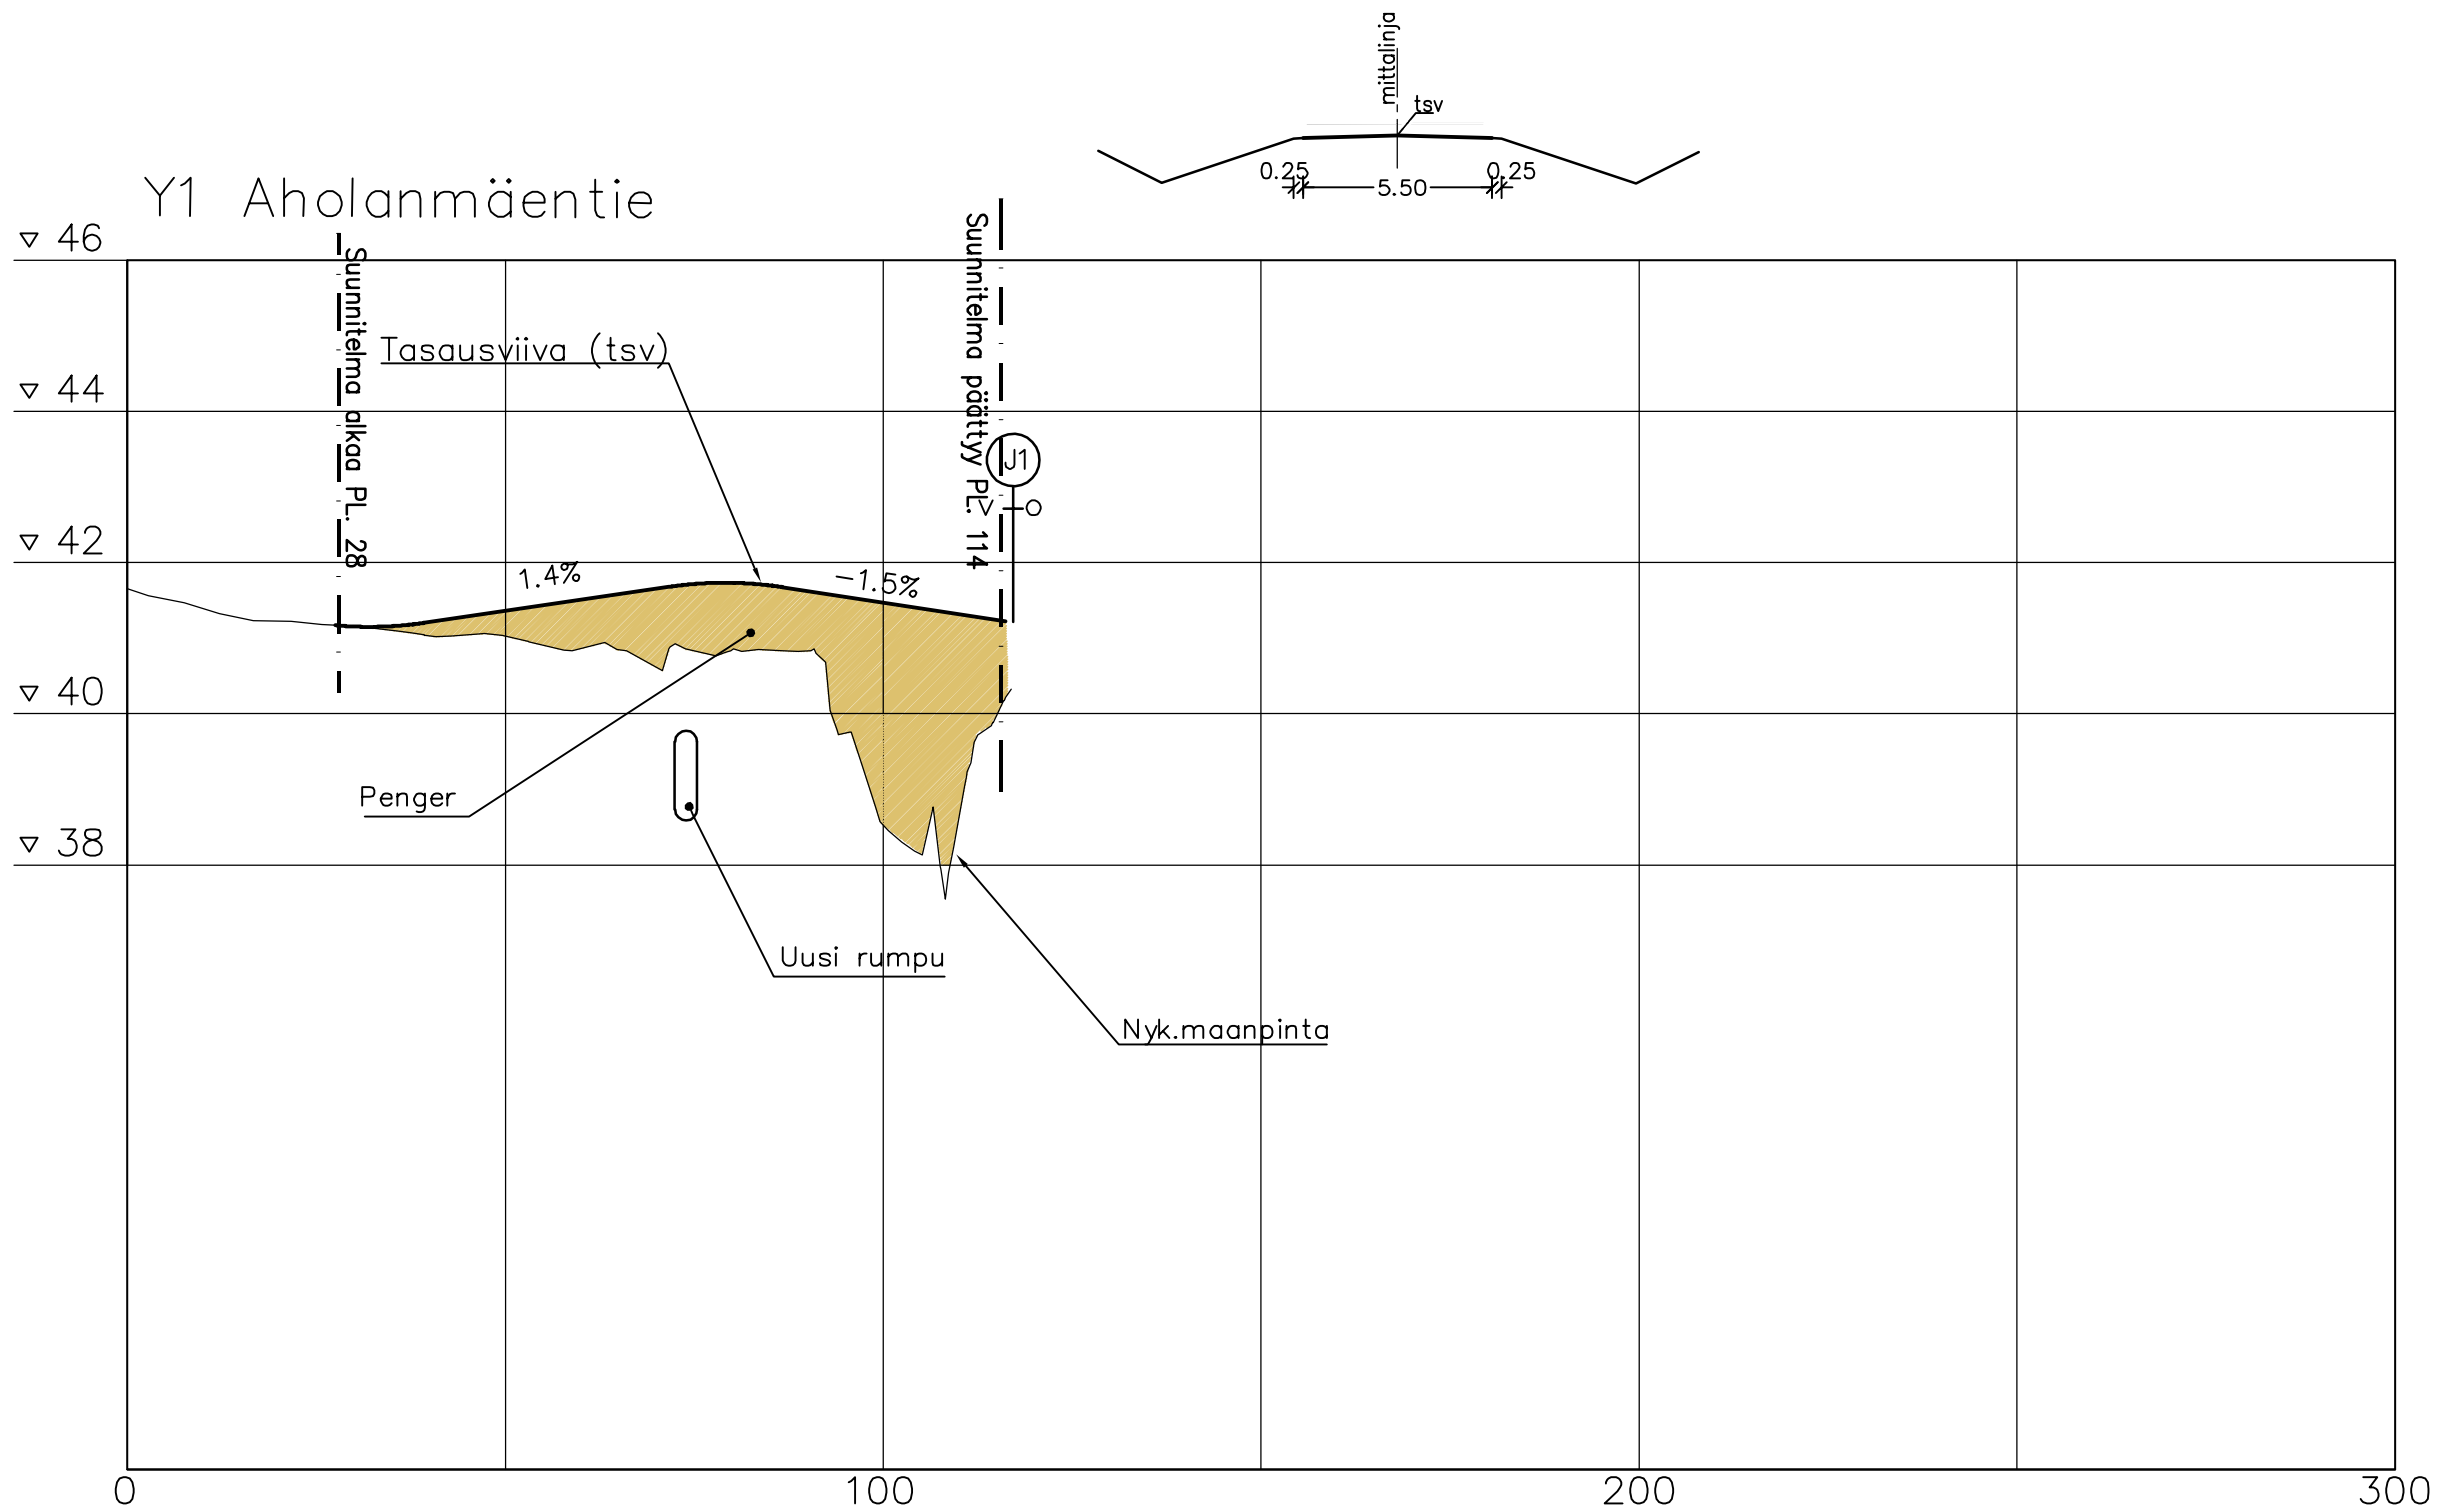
mittalinja
tsv
0.25
5.50
0.25

Y1 Aholanmäentie

▽ 46
▽ 44
▽ 42
▽ 40
▽ 38

Suunnitelma alkaa PL. 28
Suunnitelma päättyy PL. 114

Tasausviiva (tsv)
1.4%
−1.5%
J1
Penger
Uusi rumpu
Nyk.maanpinta

0
100
200
300